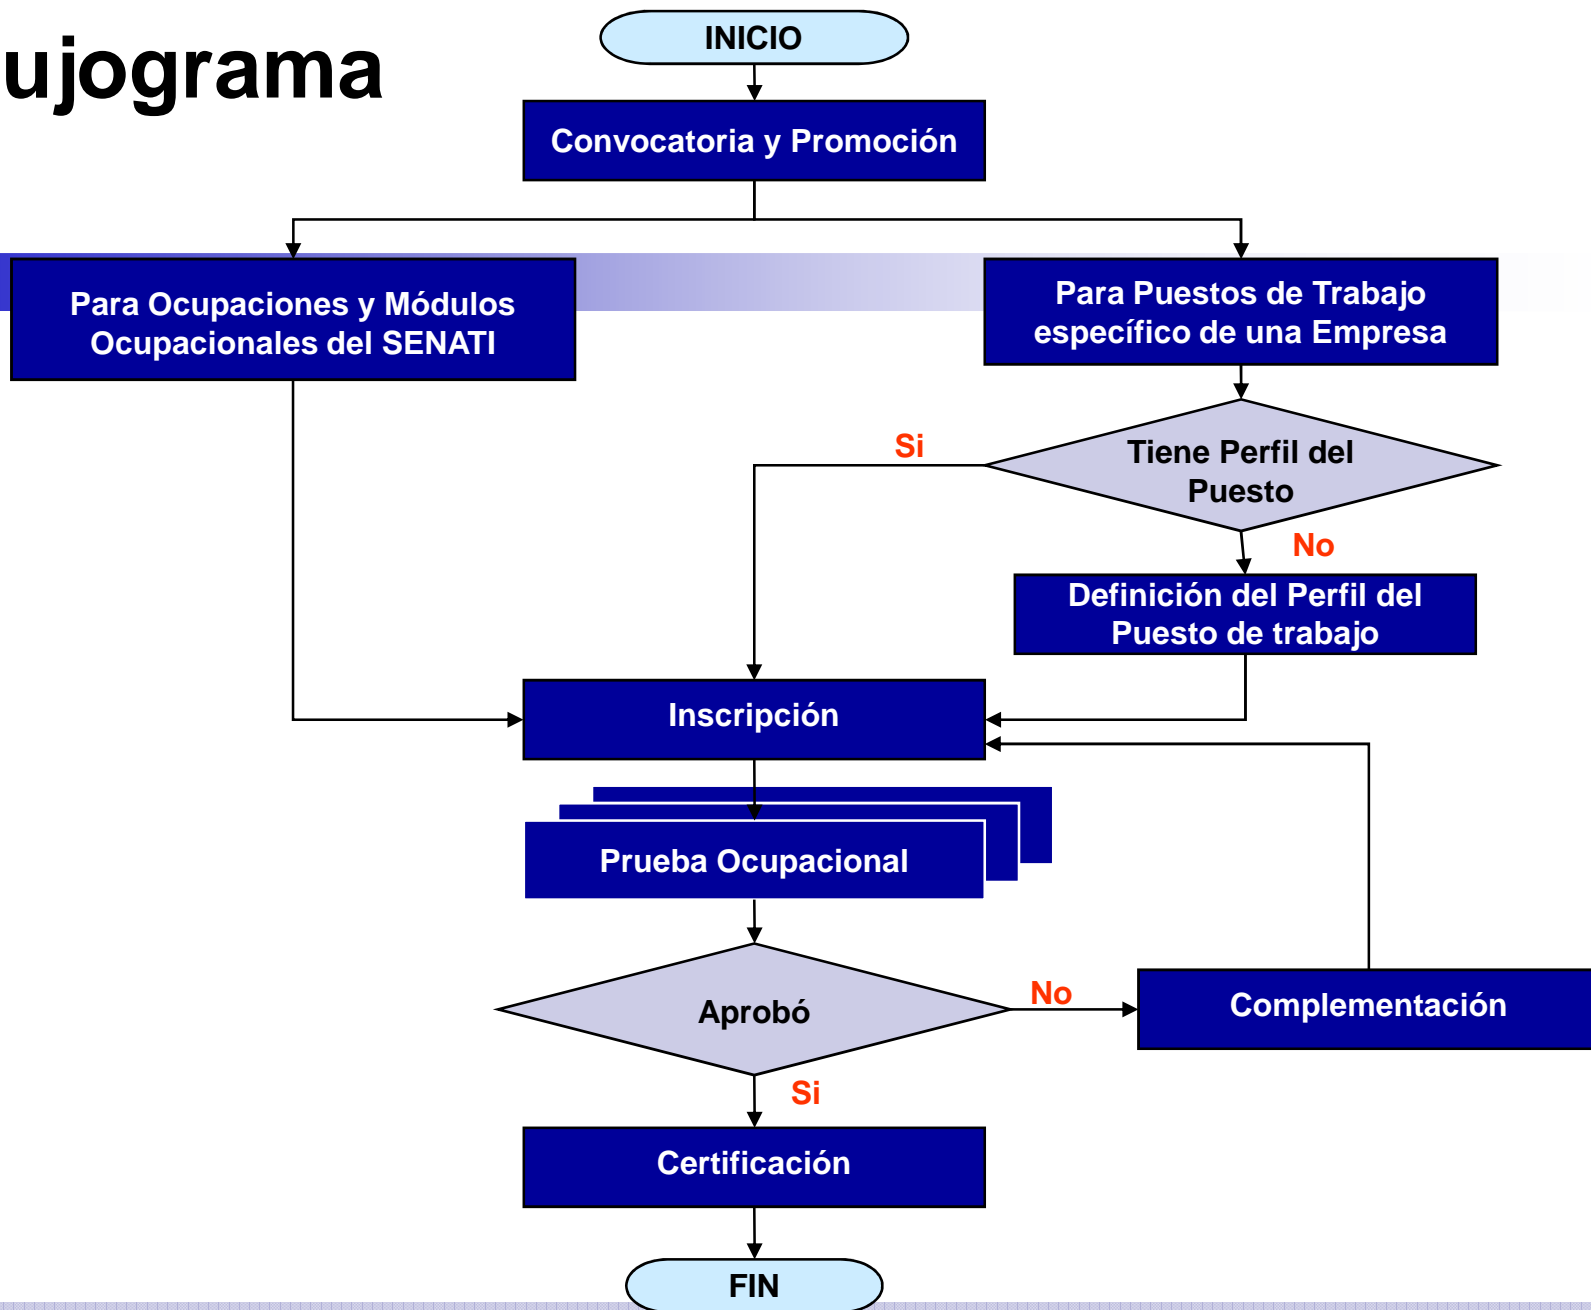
ujograma

INICIO

Convocatoria y Promoción

Para Ocupaciones y Módulos Ocupacionales del SENATI

Para Puestos de Trabajo específico de una Empresa

Si

Tiene Perfil del Puesto

No

Definición del Perfil del Puesto de trabajo

Inscripción

Prueba Ocupacional

Aprobó

No

Complementación

Si

Certificación

FIN